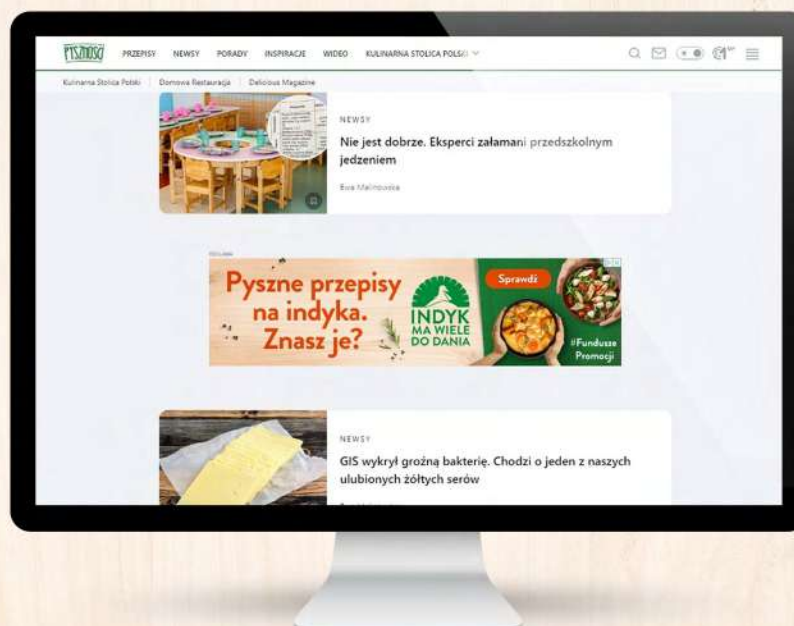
PYSZNOSCI PRZEPISY NEWSY PORADY INSPIRACJE WIDEO KULINARNA STOLICA POLSKI

Kulinarna Stolica Polski | Domowa Restauracja | Delicious Magazine

NEWSY

Nie jest dobrze. Eksperci załamani przedszkolnym jedzeniem

Ewa Malinowska

REKLAMA

Pyszne przepisy na indyka. Znasz je?

INDYK MA WIELE DO DANIA

Sprawdź

#Fundusze Promocji

NEWSY

GIS wykrył groźną bakterię. Chodzi o jeden z naszych ulubionych żółtych serów

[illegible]